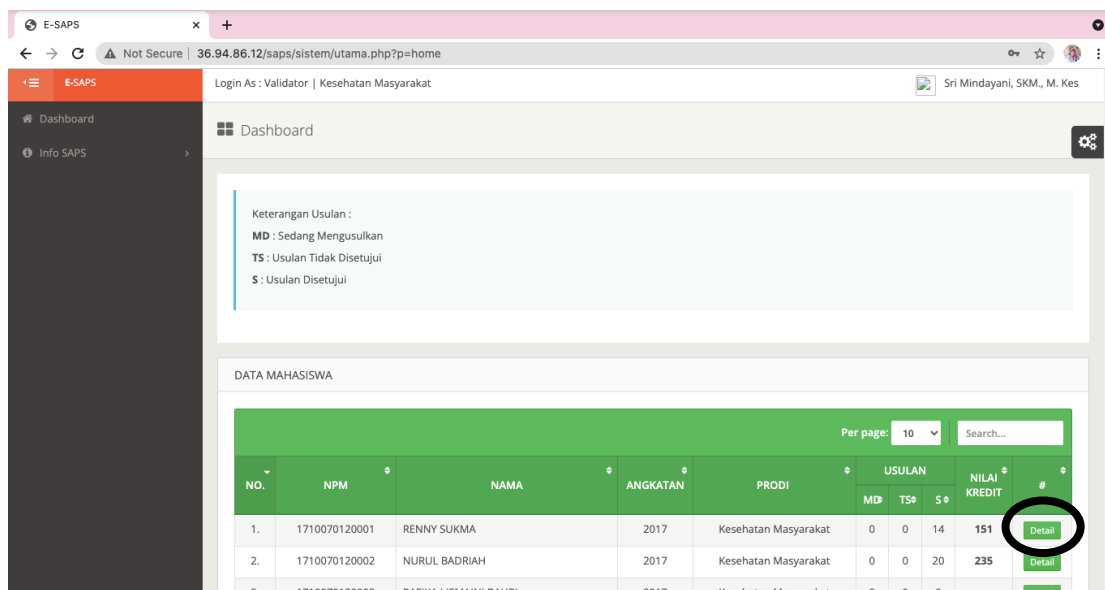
E-SAPS ×
+
← → C ⚠ Not Secure | 36.94.86.12/saps/sistem/utama.php?p=home

E-SAPS
Dashboard
Info SAPS

Login As : Validator | Kesehatan Masyarakat
Sri Mindayani, SKM., M. Kes

Dashboard

Keterangan Usulan :
**MD** : Sedang Mengusulkan
**TS** : Usulan Tidak Disetujui
**S** : Usulan Disetujui

DATA MAHASISWA

Per page: 10
Search...

| NO. | NPM | NAMA | ANGKATAN | PRODI | USULAN MD | USULAN TS | USULAN S | NILAI KREDIT | # |
|---|---|---|---|---|---|---|---|---|---|
| 1. | 1710070120001 | RENNY SUKMA | 2017 | Kesehatan Masyarakat | 0 | 0 | 14 | 151 | Detail |
| 2. | 1710070120002 | NURUL BADRIAH | 2017 | Kesehatan Masyarakat | 0 | 0 | 20 | 235 | Detail |
| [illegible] | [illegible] | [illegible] | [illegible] | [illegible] | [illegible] | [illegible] | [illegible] | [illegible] | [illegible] |